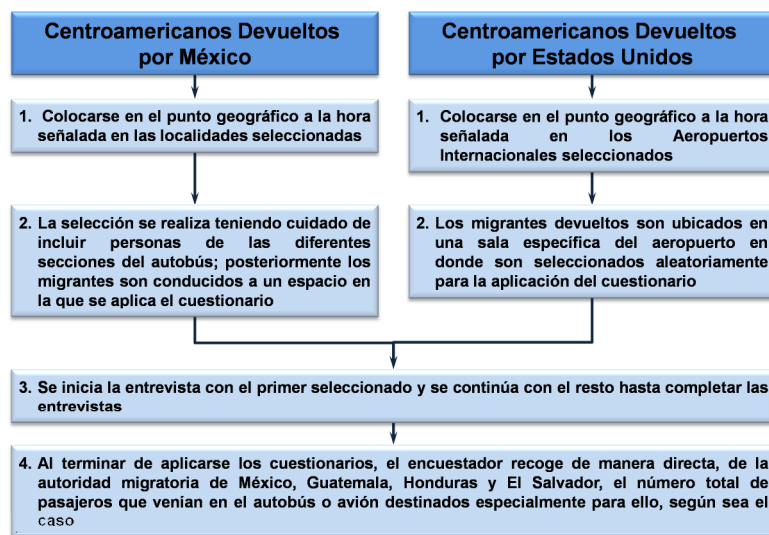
Centroamericanos Devueltos por México

1. Colocarse en el punto geográfico a la hora señalada en las localidades seleccionadas

2. La selección se realiza teniendo cuidado de incluir personas de las diferentes secciones del autobús; posteriormente los migrantes son conducidos a un espacio en la que se aplica el cuestionario

Centroamericanos Devueltos por Estados Unidos

1. Colocarse en el punto geográfico a la hora señalada en los Aeropuertos Internacionales seleccionados

2. Los migrantes devueltos son ubicados en una sala específica del aeropuerto en donde son seleccionados aleatoriamente para la aplicación del cuestionario

3. Se inicia la entrevista con el primer seleccionado y se continúa con el resto hasta completar las entrevistas

4. Al terminar de aplicarse los cuestionarios, el encuestador recoge de manera directa, de la autoridad migratoria de México, Guatemala, Honduras y El Salvador, el número total de pasajeros que venían en el autobús o avión destinados especialmente para ello, según sea el caso